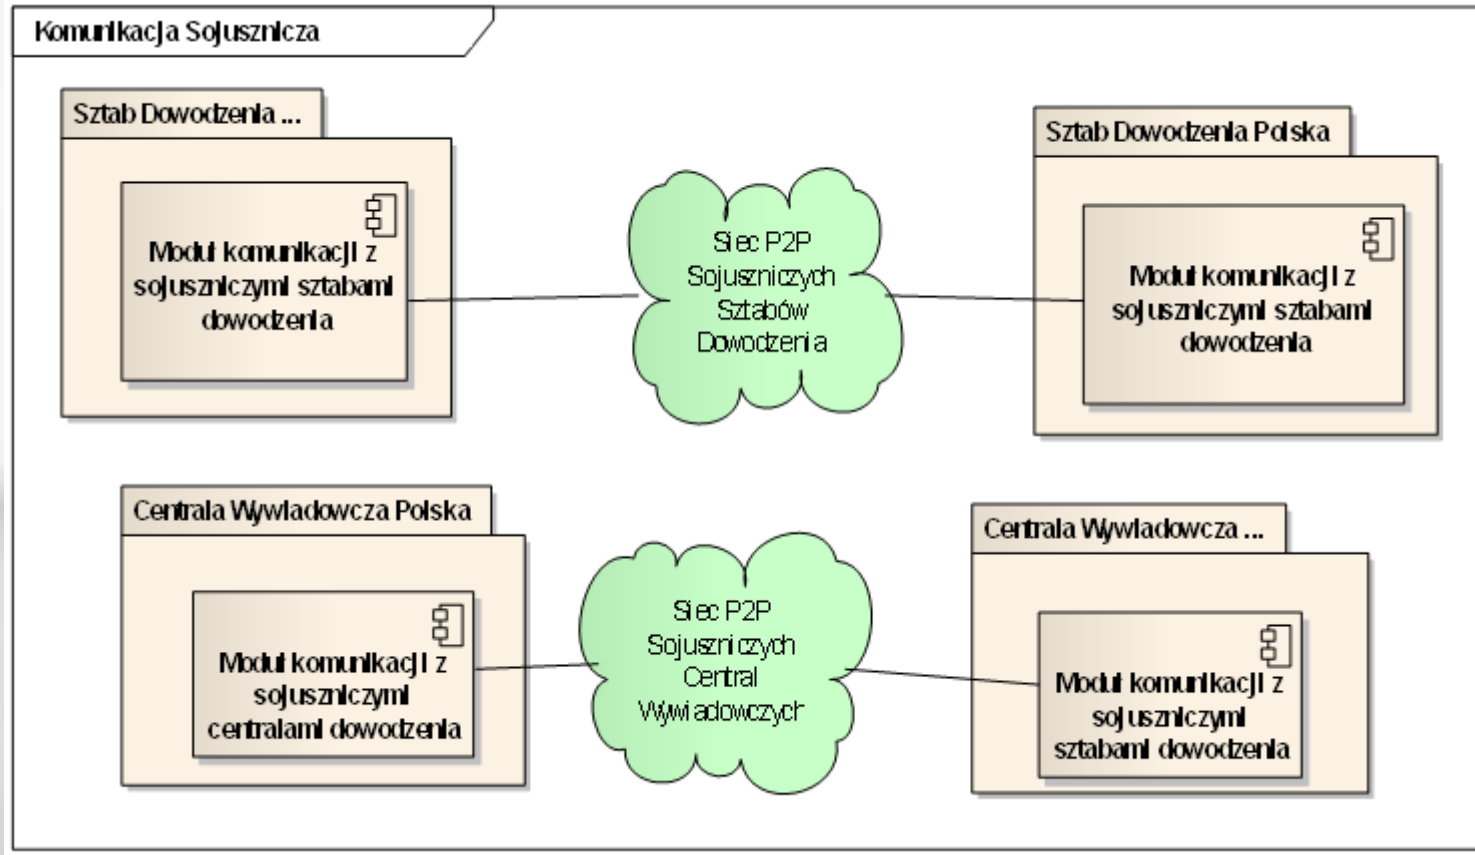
Komunikacja Sojusznicza

Sztab Dowodzenia ...

Moduł komunikacji z sojuszniczymi sztabami dowodzenia

Siec P2P Sojuszniczych Sztabów Dowodzenia

Sztab Dowodzenia Polska

Moduł komunikacji z sojuszniczymi sztabami dowodzenia

Centrala Wywiadowcza Polska

Moduł komunikacji z sojuszniczymi centralami dowodzenia

Siec P2P Sojuszniczych Central Wywiadowczych

Centrala Wywiadowcza ...

Moduł komunikacji z sojuszniczymi sztabami dowodzenia